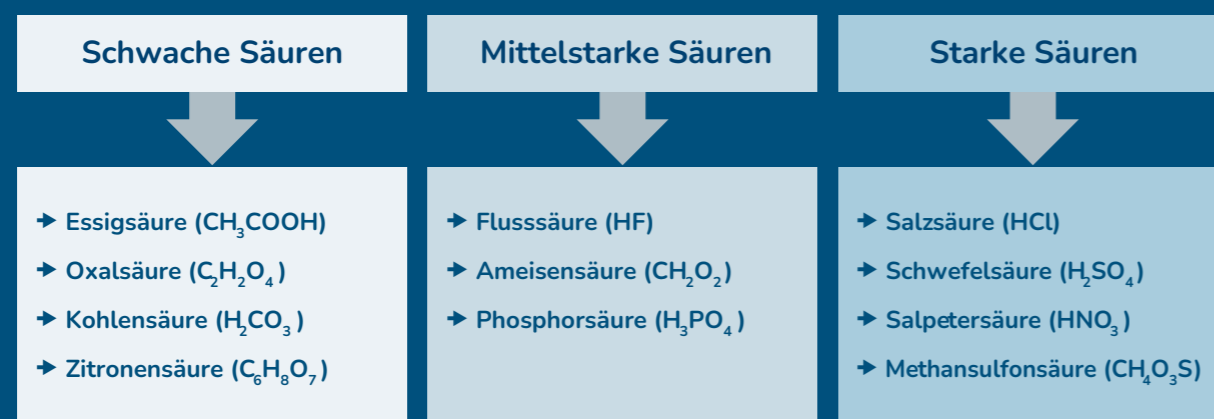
Schwache Säuren

Mittelstarke Säuren

Starke Säuren

➜ Essigsäure ($CH_3COOH$)
➜ Oxalsäure ($C_2H_2O_4$)
➜ Kohlensäure ($H_2CO_3$)
➜ Zitronensäure ($C_6H_8O_7$)

➜ Flusssäure (HF)
➜ Ameisensäure ($CH_2O_2$)
➜ Phosphorsäure ($H_3PO_4$)

➜ Salzsäure (HCl)
➜ Schwefelsäure ($H_2SO_4$)
➜ Salpetersäure ($HNO_3$)
➜ Methansulfonsäure ($CH_4O_3S$)